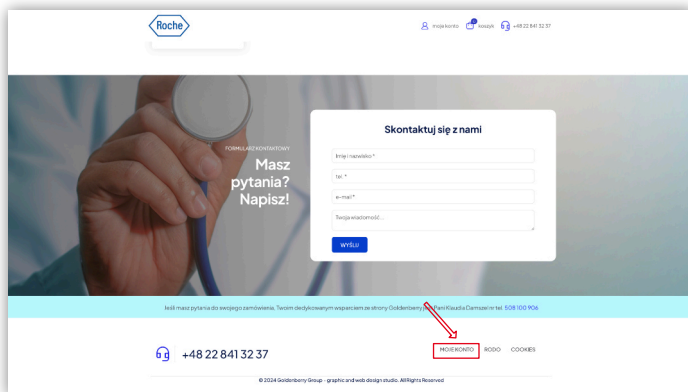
Roche

moje konto koszyk +48 22 841 32 37

FORMULARZ KONTAKTOWY
Masz pytania? Napisz!

Skontaktuj się z nami

Imię i nazwisko *
tel. *
e-mail *
Twoja wiadomość...

WYŚLIJ

Jeśli masz pytania do swojego zamówienia, Twoim dedykowanym wsparciem ze strony Goldenberry jest Pani Klaudia Damszel nr tel. 508 100 906

+48 22 841 32 37

MOJE KONTO RODO COOKIES

© 2024 Goldenberry Group - graphic and web design studio. All Rights Reserved